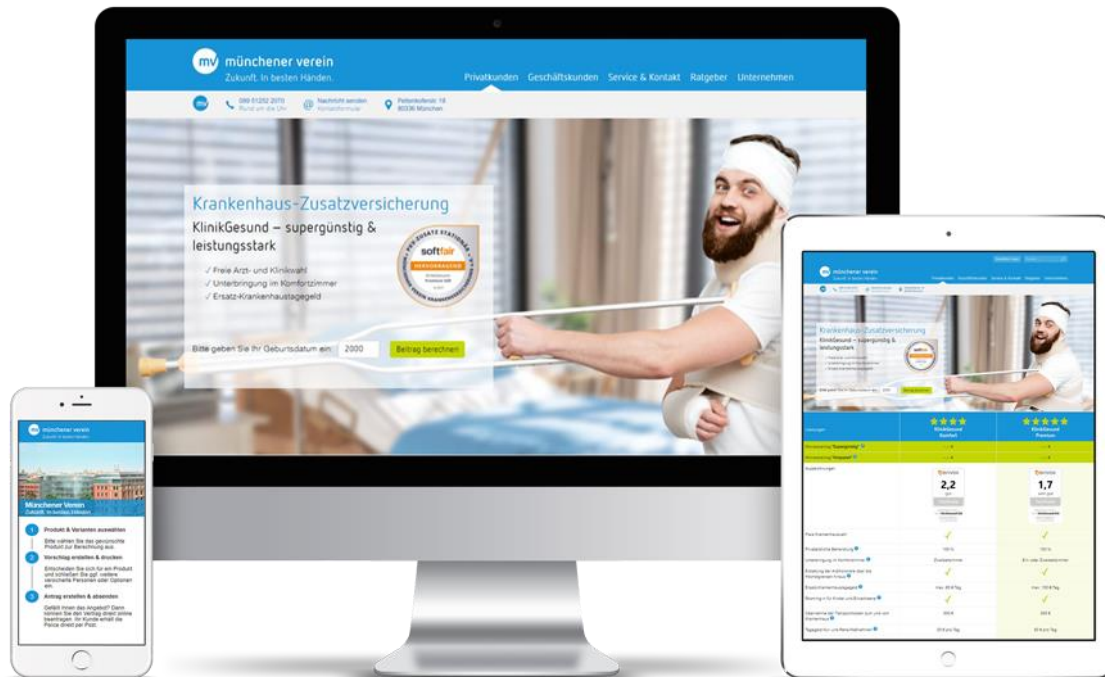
mv münchener verein
Zukunft. In besten Händen.

Privatkunden Geschäftskunden Service & Kontakt Ratgeber Unternehmen

mv 089 51252 2070 Rund um die Uhr Nachricht senden Kontaktformular Pettenkoferstr. 19 80336 München

Krankenhaus-Zusatzversicherung
KlinikGesund – supergünstig & leistungsstark
✓ Freie Arzt- und Klinikwahl
✓ Unterbringung im Komfortzimmer
✓ Ersatz-Krankenhaustagegeld

softfair HERVORRAGEND

Bitte geben Sie Ihr Geburtsdatum ein: 2000 Beitrag berechnen

münchener verein

Krankenhaus-Zusatzversicherung
KlinikGesund – supergünstig & leistungsstark

KlinikGesund Komfort
KlinikGesund Premium

2,2
1,7

münchener verein

Münchener Verein
Zukunft. In besten Händen.

1 Produkt & Varianten auswählen
Bitte wählen Sie das gewünschte Produkt zur Berechnung aus.
2 Vorschlag erstellen & drucken
Entscheiden Sie sich für ein Produkt und schließen Sie ggf. weitere versicherte Personen oder Optionen ein.
3 Antrag erstellen & absenden
Gefällt Ihnen das Angebot? Dann können Sie den Vertrag direkt online beantragen. Ihr Kunde erhält die Police direkt per Post.